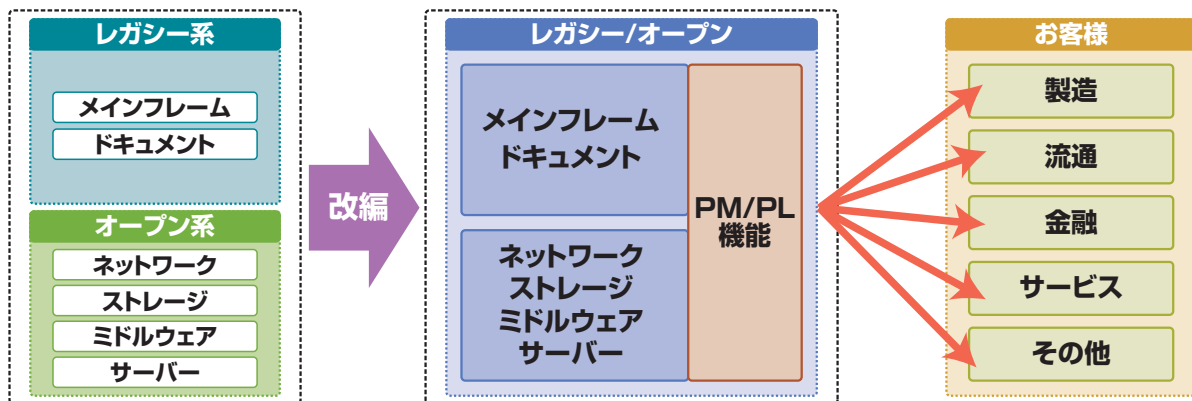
レガシー系

メインフレーム

ドキュメント

オープン系

ネットワーク

ストレージ

ミドルウェア

サーバー

改編

レガシー/オープン

メインフレーム
ドキュメント

ネットワーク
ストレージ
ミドルウェア
サーバー

PM/PL
機能

お客様

製造

流通

金融

サービス

その他